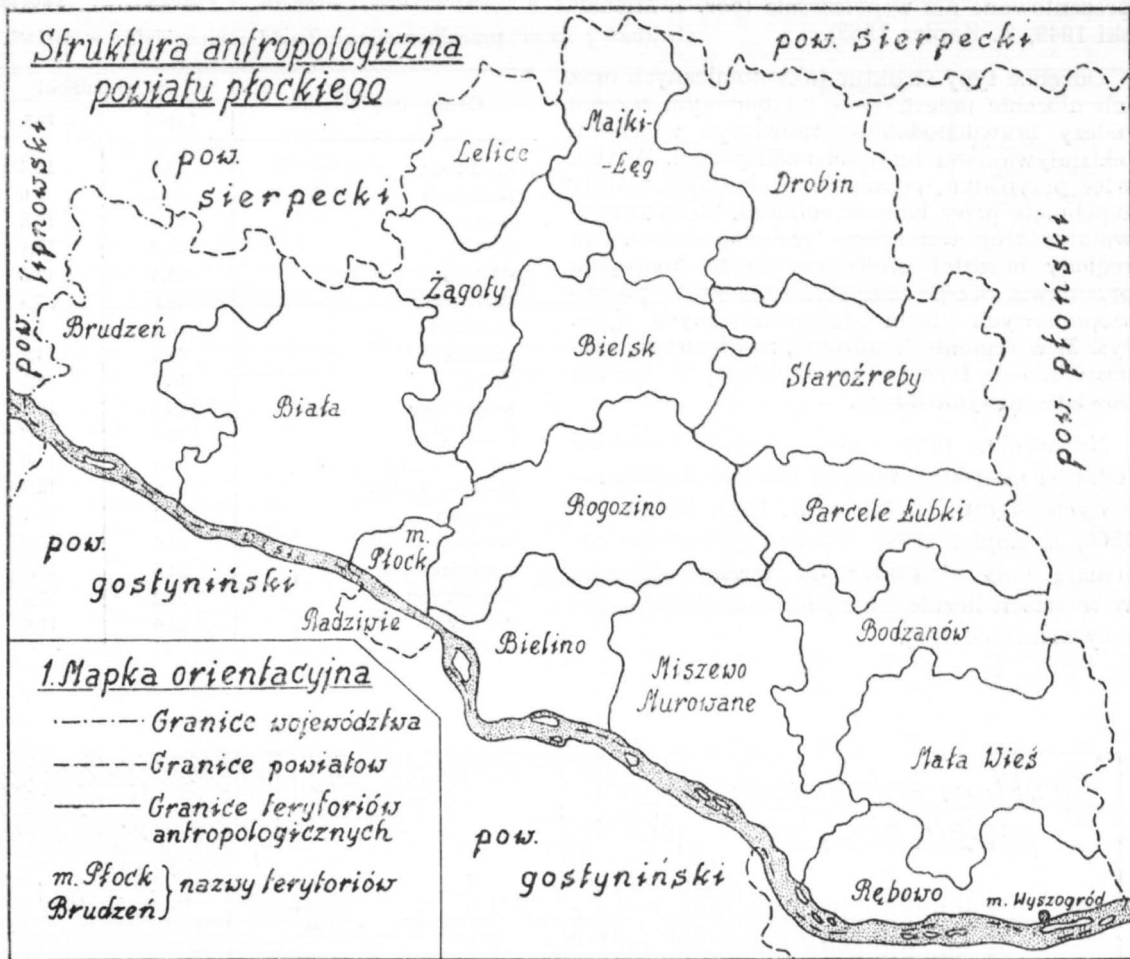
Struktura antropologiczna powiatu płockiego

pow. sierpecki

pow. lipnowski

pow. sierpecki

Lelice

Majki-Łęg

Drobin

pow. płoński

Żągoty

Brudzeń

Bielsk

Starożreby

Biała

Wisła

Rogozino

Parcele Łubki

pow. gostyniński

m. Płock

Radziwie

Bielino

Miszewo Murowane

Bodzanów

1. Mapka orientacyjna

Granice województwa

Granice powiatów

Granice terytoriów antropologicznych

m. Płock
Brudzeń } nazwy terytoriów

Mała Wieś

pow. gostyniński

Rębowo

m. Wyszogród